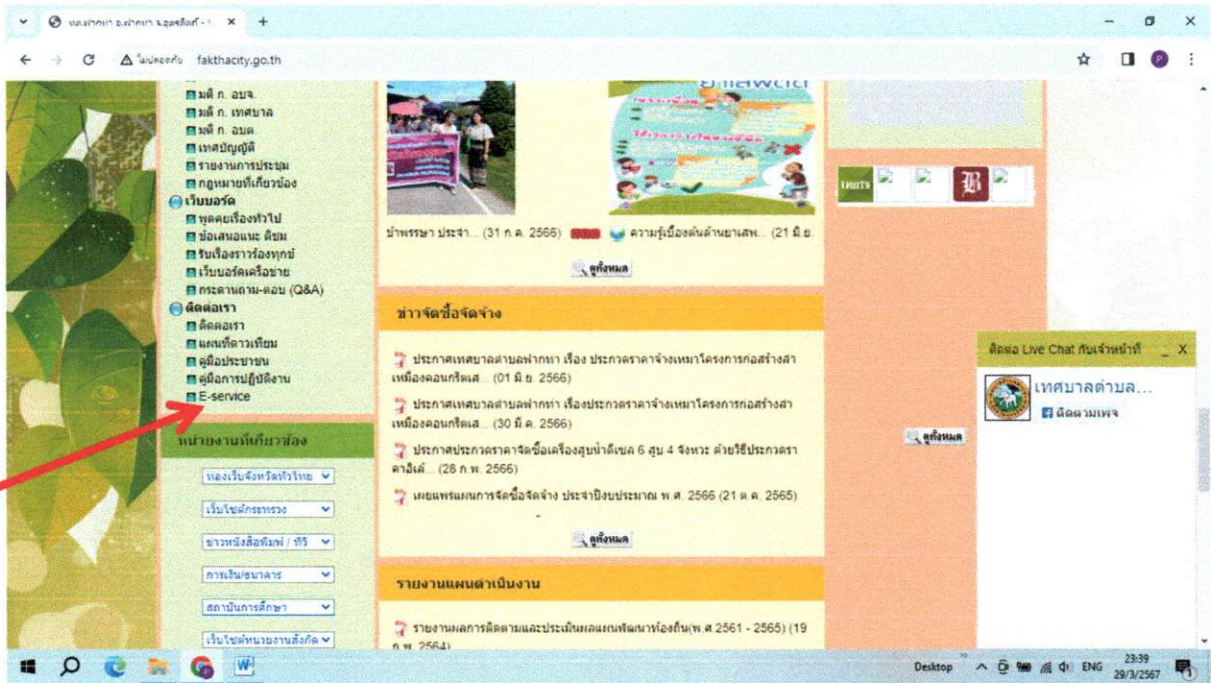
หน่วยงาน อ.ฟากท่า จ.อุตรดิตถ์ - ×
ไม่ปลอดภัย fakthacity.go.th

มติ ก. อบจ.
มติ ก. เทศบาล
มติ ก. อบต.
เทศบัญญัติ
รายงานการประชุม
กฎหมายที่เกี่ยวข้อง
เว็บบอร์ด
พูดคุยเรื่องทั่วไป
ข้อเสนอแนะ ติชม
รับเรื่องราวร้องทุกข์
เว็บบอร์ดเครือข่าย
กระดานถาม-ตอบ (Q&A)
ติดต่อเรา
ติดต่อเรา
แผนที่ดาวเทียม
คู่มือประชาชน
คู่มือการปฏิบัติงาน
E-service

หน่วยงานที่เกี่ยวข้อง
ท่องเว็บจังหวัดทั่วไทย
เว็บไซต์กระทรวง
ข่าวหนังสือพิมพ์ / ทีวี
การเงิน/ธนาคาร
สถาบันการศึกษา
เว็บไซต์หน่วยงานสังกัด

บำพรรษา ประจำ... (31 ก.ค. 2566) ความรู้เบื้องต้นด้านยาเสพ... (21 มิ.ย.
ดูทั้งหมด

ข่าวจัดซื้อจัดจ้าง
ประกาศเทศบาลตำบลฟากท่า เรื่อง ประกวดราคาจ้างเหมาโครงการก่อสร้างสะพานเหล็กคอนกรีตเส... (01 มิ.ย. 2566)
ประกาศเทศบาลตำบลฟากท่า เรื่องประกวดราคาจ้างเหมาโครงการก่อสร้างสะพานเหล็กคอนกรีตเส... (30 มี.ค. 2566)
ประกาศประกวดราคาจัดซื้อเครื่องสูบน้ำดีเซล 6 สูบ 4 จังหวะ ด้วยวิธีประกวดราคาอิเล็... (28 ก.พ. 2566)
เผยแพร่แผนการจัดซื้อจัดจ้าง ประจำปีงบประมาณ พ.ศ. 2566 (21 ต.ค. 2565)
ดูทั้งหมด

รายงานแผนดำเนินงาน
รายงานผลการติดตามและประเมินผลแผนพัฒนาท้องถิ่น(พ.ศ.2561 - 2565) (19 ก.พ. 2564)

ดูทั้งหมด

ติดต่อ Live Chat กับเจ้าหน้าที่ _ X
เทศบาลตำบล...
ติดตามเพจ

Desktop ENG 23:39 29/3/2567